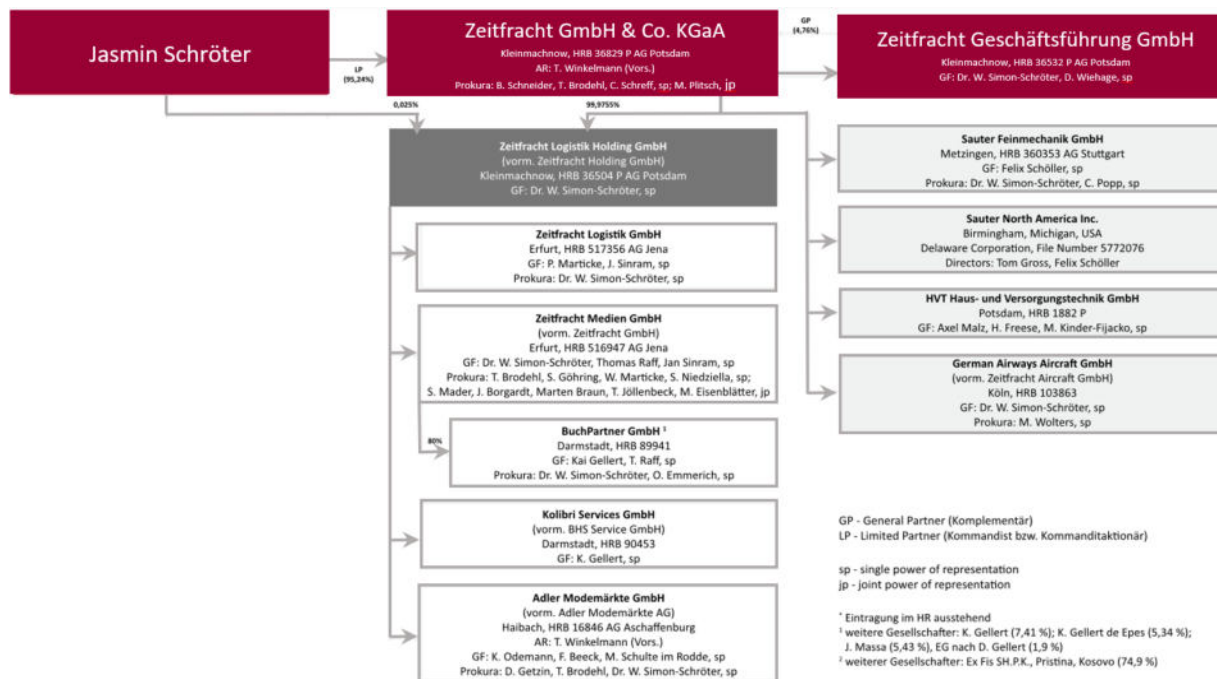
Jasmin Schröter

LP (95,24%)

Zeitfracht GmbH & Co. KGaA
Kleinmachnow, HRB 36829 P AG Potsdam
AR: T. Winkelmann (Vors.)
Prokura: B. Schneider, T. Brodehl, C. Schreff, sp; M. Plitsch, jp

GP (4,76%)

Zeitfracht Geschäftsführung GmbH
Kleinmachnow, HRB 36532 P AG Potsdam
GF: Dr. W. Simon-Schröter, D. Wiehage, sp

0,025%

99,9755%

Zeitfracht Logistik Holding GmbH
(vorm. Zeitfracht Holding GmbH)
Kleinmachnow, HRB 36504 P AG Potsdam
GF: Dr. W. Simon-Schröter, sp

Sauter Feinmechanik GmbH
Metzingen, HRB 360353 AG Stuttgart
GF: Felix Schöller, sp
Prokura: Dr. W. Simon-Schröter, C. Popp, sp

Zeitfracht Logistik GmbH
Erfurt, HRB 517356 AG Jena
GF: P. Marticke, J. Sinram, sp
Prokura: Dr. W. Simon-Schröter, sp

Sauter North America Inc.
Birmingham, Michigan, USA
Delaware Corporation, File Number 5772076
Directors: Tom Gross, Felix Schöller

Zeitfracht Medien GmbH
(vorm. Zeitfracht GmbH)
Erfurt, HRB 516947 AG Jena
GF: Dr. W. Simon-Schröter, Thomas Raff, Jan Sinram, sp
Prokura: T. Brodehl, S. Göhring, W. Marticke, S. Niedziella, sp;
S. Mader, J. Borgardt, Marten Braun, T. Jöllenbeck, M. Eisenblätter, jp

HVT Haus- und Versorgungstechnik GmbH
Potsdam, HRB 1882 P
GF: Axel Malz, H. Freese, M. Kinder-Fijacko, sp

German Airways Aircraft GmbH
(vorm. Zeitfracht Aircraft GmbH)
Köln, HRB 103863
GF: Dr. W. Simon-Schröter, sp
Prokura: M. Wolters, sp

80%

BuchPartner GmbH ¹
Darmstadt, HRB 89941
GF: Kai Gellert, T. Raff, sp
Prokura: Dr. W. Simon-Schröter, O. Emmerich, sp

Kolibri Services GmbH
(vorm. BHS Service GmbH)
Darmstadt, HRB 90453
GF: K. Gellert, sp

Adler Modemärkte GmbH
(vorm. Adler Modemärkte AG)
Haibach, HRB 16846 AG Aschaffenburg
AR: T. Winkelmann (Vors.)
GF: K. Odemann, F. Beeck, M. Schulte im Rodde, sp
Prokura: D. Getzin, T. Brodehl, Dr. W. Simon-Schröter, sp

GP - General Partner (Komplementär)
LP - Limited Partner (Kommandist bzw. Kommanditaktionär)

sp - single power of representation
jp - joint power of representation

* Eintragung im HR ausstehend
¹ weitere Gesellschafter: K. Gellert (7,41 %); K. Gellert de Epes (5,34 %); J. Massa (5,43 %), EG nach D. Gellert (1,9 %)
² weiterer Gesellschafter: Ex Fis SH.P.K., Pristina, Kosovo (74,9 %)